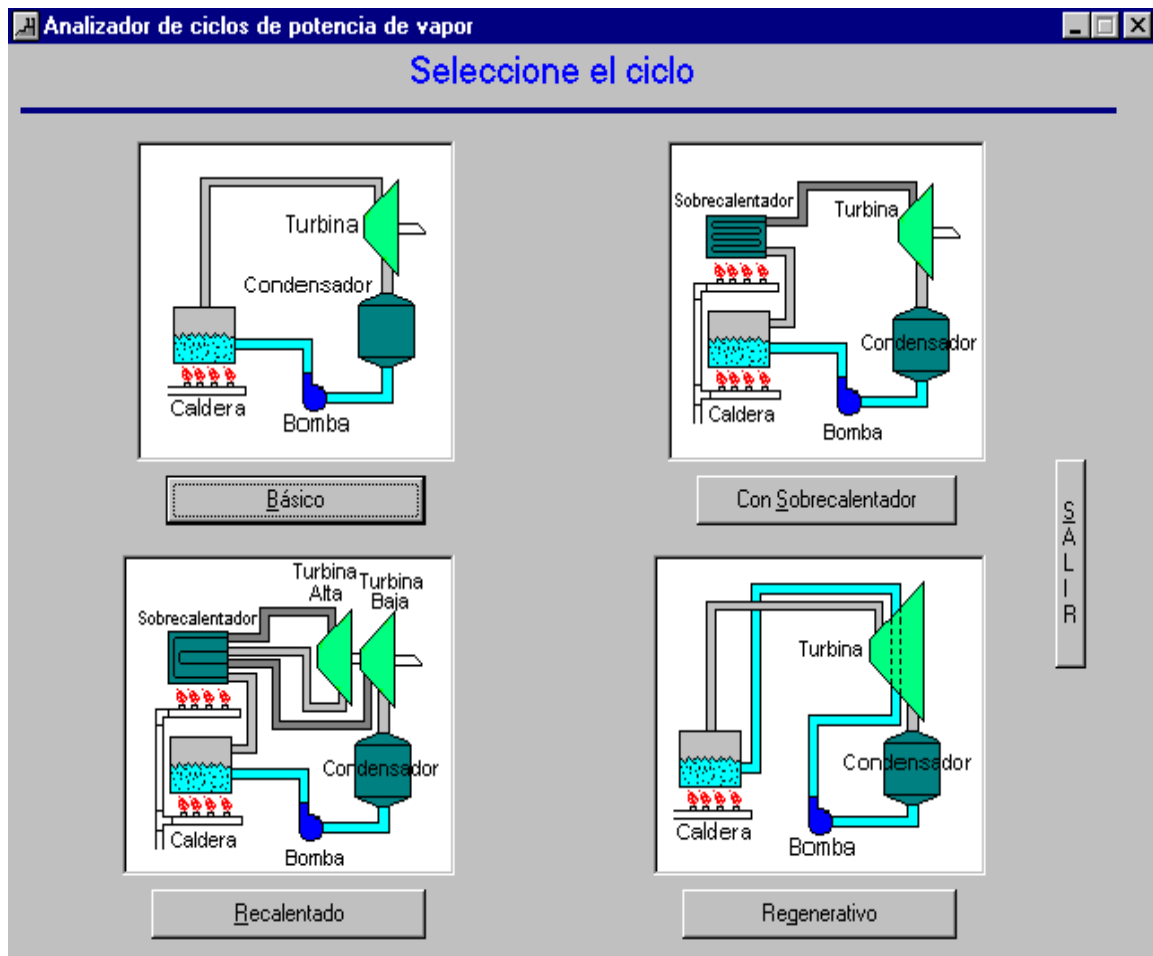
Analizador de ciclos de potencia de vapor

Seleccione el ciclo

Turbina
Condensador
Caldera
Bomba

Sobrecalentador
Turbina
Condensador
Caldera
Bomba

Básico

Con Sobrecalentador

SALIR

Turbina Alta
Turbina Baja
Sobrecalentador
Condensador
Caldera
Bomba

Turbina
Condensador
Caldera
Bomba

Recalentado

Regenerativo